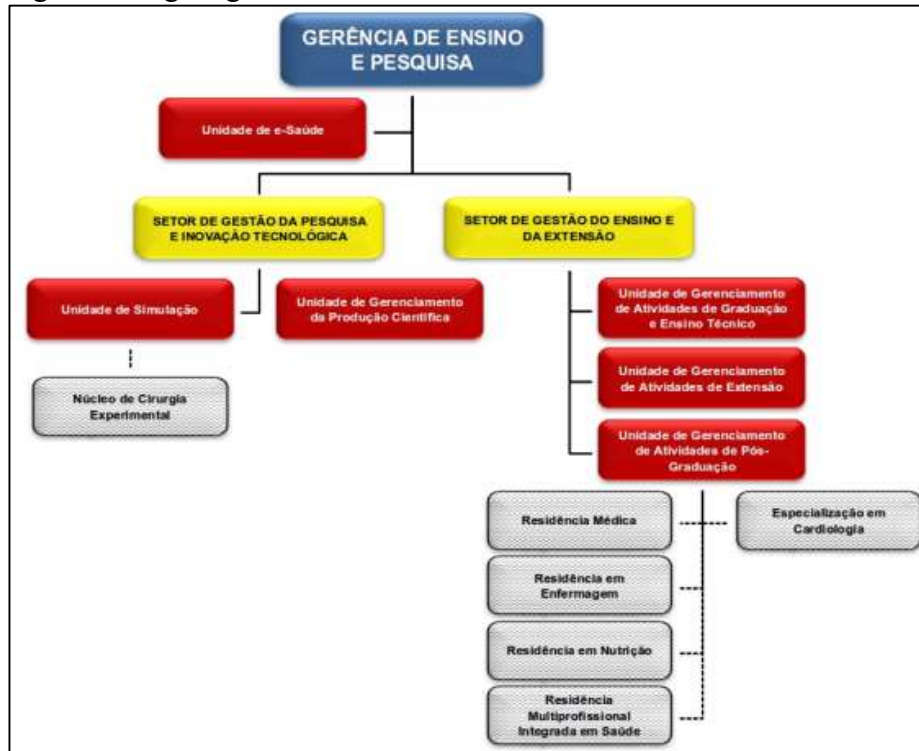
GERÊNCIA DE ENSINO E PESQUISA

Unidade de e-Saúde

SETOR DE GESTÃO DA PESQUISA E INOVAÇÃO TECNOLÓGICA

SETOR DE GESTÃO DO ENSINO E DA EXTENSÃO

Unidade de Simulação

Unidade de Gerenciamento da Produção Científica

Núcleo de Cirurgia Experimental

Unidade de Gerenciamento de Atividades de Graduação e Ensino Técnico

Unidade de Gerenciamento de Atividades de Extensão

Unidade de Gerenciamento de Atividades de Pós-Graduação

Residência Médica

Especialização em Cardiologia

Residência em Enfermagem

Residência em Nutrição

Residência Multiprofissional Integrada em Saúde